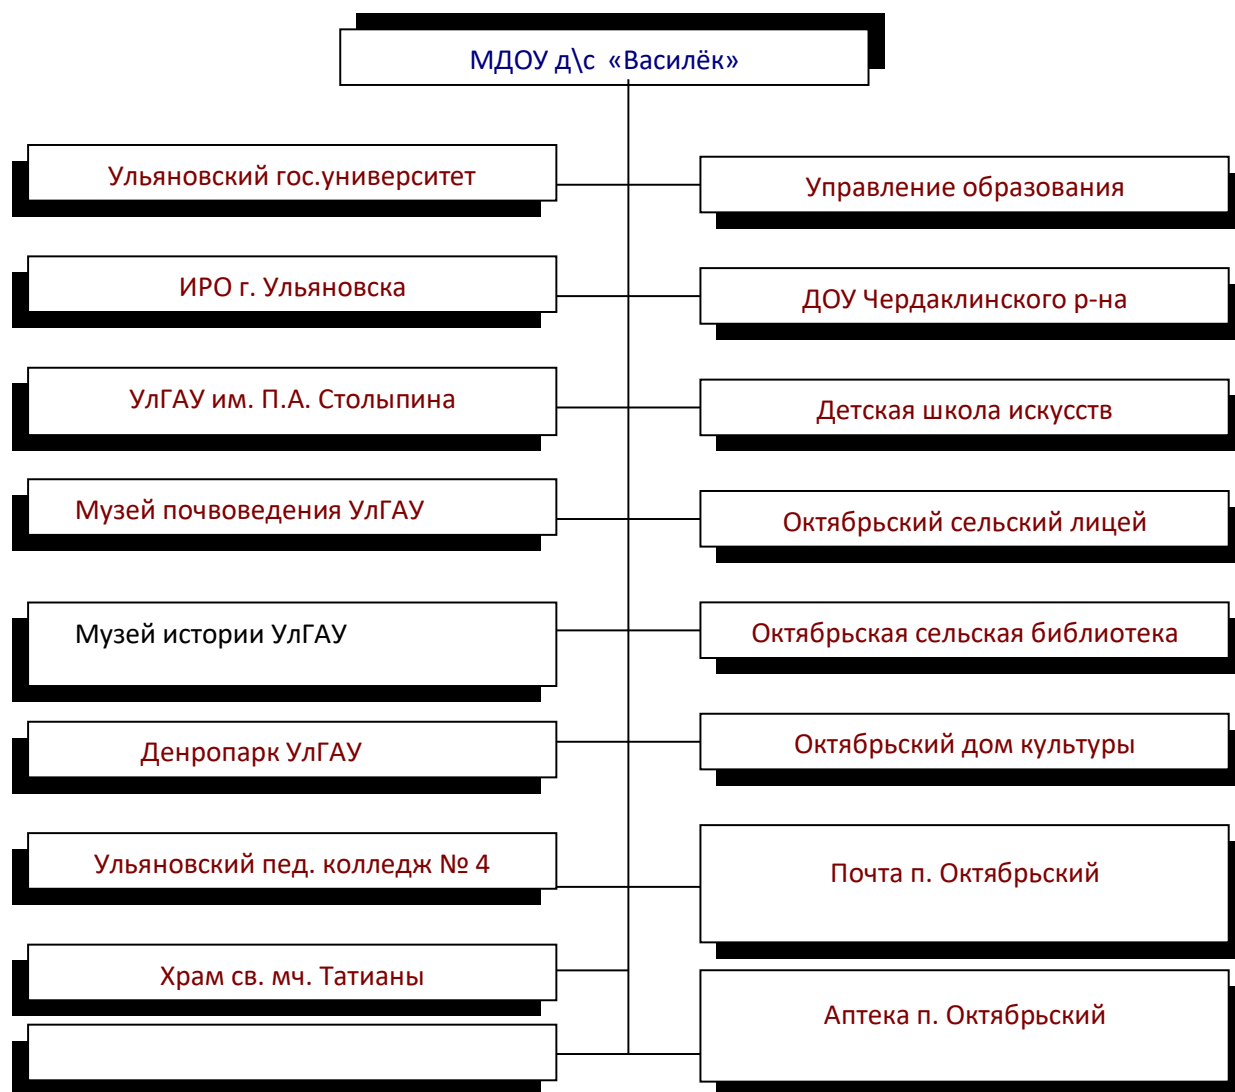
МДОУ д\с «Василёк»

Ульяновский гос.университет

Управление образования

ИРО г. Ульяновска

ДОУ Чердаклинского р-на

УлГАУ им. П.А. Столыпина

Детская школа искусств

Музей почвоведения УлГАУ

Октябрьский сельский лицей

Музей истории УлГАУ

Октябрьская сельская библиотека

Денропарк УлГАУ

Октябрьский дом культуры

Ульяновский пед. колледж № 4

Почта п. Октябрьский

Храм св. мч. Татианы

Аптека п. Октябрьский